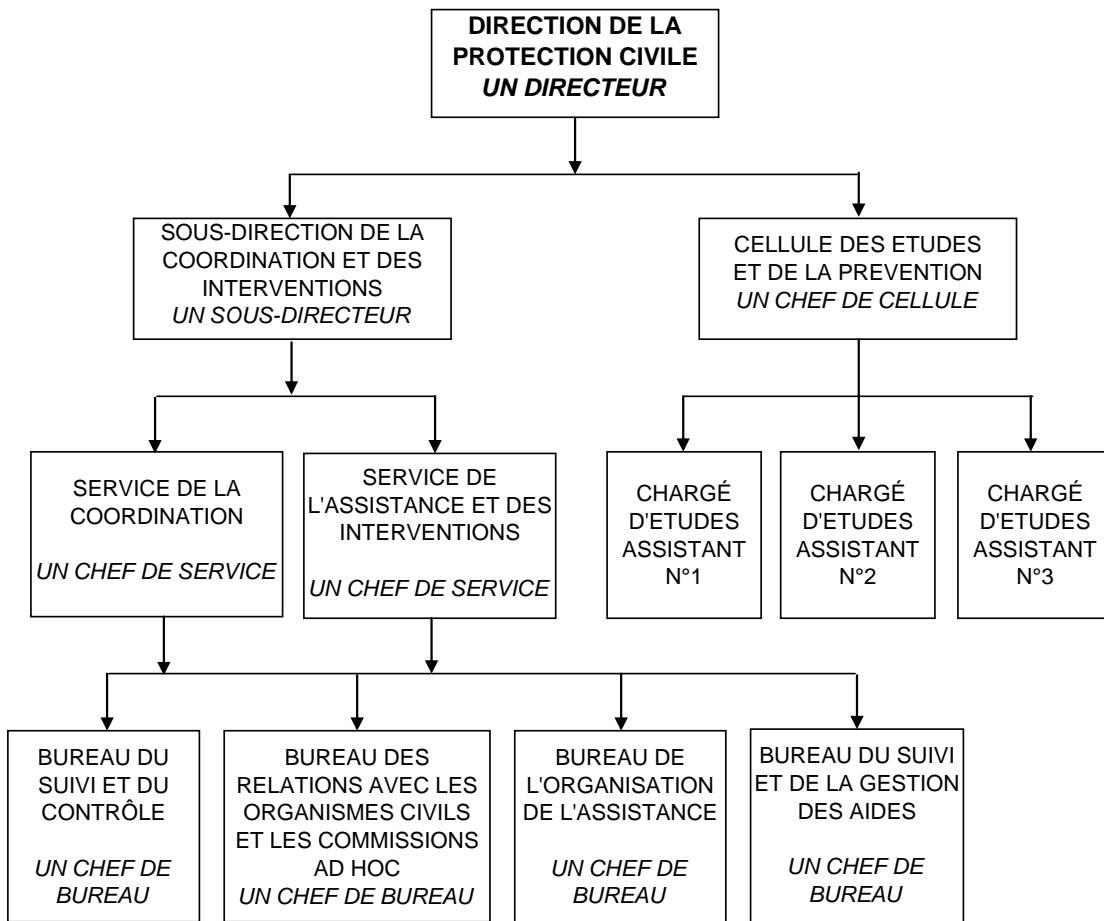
DIRECTION DE LA PROTECTION CIVILE
UN DIRECTEUR

SOUS-DIRECTION DE LA COORDINATION ET DES INTERVENTIONS
UN SOUS-DIRECTEUR

CELLULE DES ETUDES ET DE LA PREVENTION
UN CHEF DE CELLULE

SERVICE DE LA COORDINATION
UN CHEF DE SERVICE

SERVICE DE L'ASSISTANCE ET DES INTERVENTIONS
UN CHEF DE SERVICE

CHARGÉ D'ETUDES ASSISTANT N°1

CHARGÉ D'ETUDES ASSISTANT N°2

CHARGÉ D'ETUDES ASSISTANT N°3

BUREAU DU SUIVI ET DU CONTRÔLE
UN CHEF DE BUREAU

BUREAU DES RELATIONS AVEC LES ORGANISMES CIVILS ET LES COMMISSIONS AD HOC
UN CHEF DE BUREAU

BUREAU DE L'ORGANISATION DE L'ASSISTANCE
UN CHEF DE BUREAU

BUREAU DU SUIVI ET DE LA GESTION DES AIDES
UN CHEF DE BUREAU